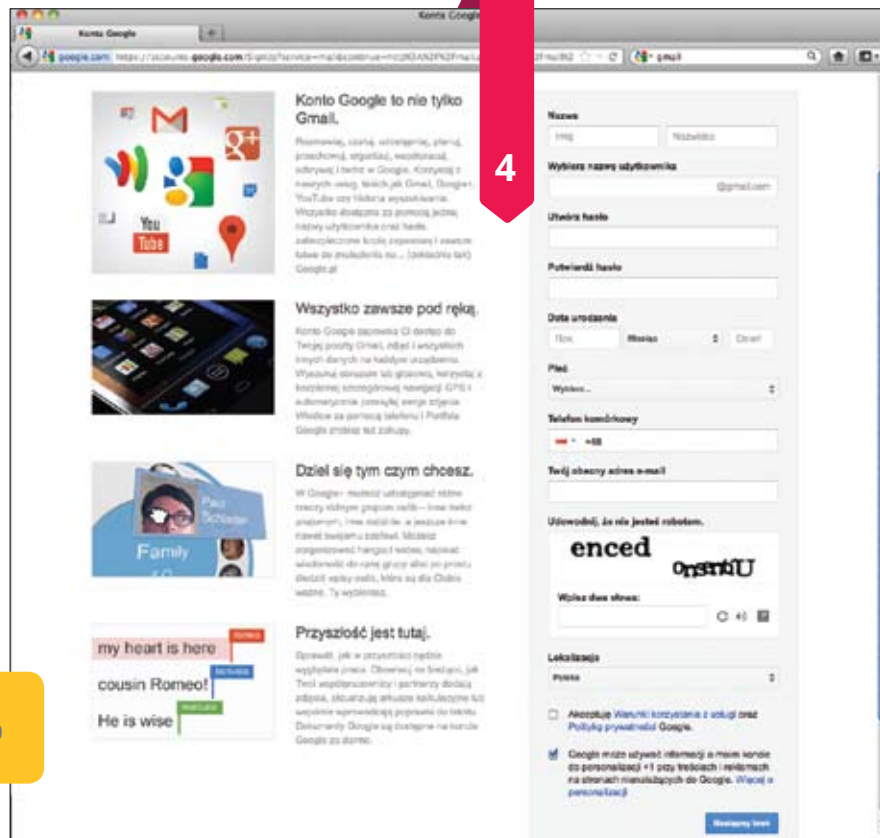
Konto Google

Konto Google

4

Konto Google to nie tylko Gmail.

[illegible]

You Tube

Wszystko zawsze pod ręką.

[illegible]

Dziel się tym czym chcesz.

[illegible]

Family

Paul Schaefer

Przyszłość jest tutaj.

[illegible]

my heart is here

cousin Romeo!

He is wise

Nazwa

Imię

Nazwisko

Wybierz nazwę użytkownika

@gmail.com

Utwórz hasło

Potwierdź hasło

Data urodzenia

Rok

Miesiąc

Dzień

Płeć

Wybierz...

Telefon komórkowy

+48

Twój obecny adres e-mail

Udowodnij, że nie jesteś robotem.

enced

OrssantU

Wpisz dwa słowa:

Lokalizacja

Polska

Akceptuję Warunki korzystania z usługi oraz Politykę prywatności Google.

Google może używać informacji o moim koncie do personalizacji +1 przy treściach i reklamach na stronach nienależących do Google. Więcej o personalizacji

Następny krok